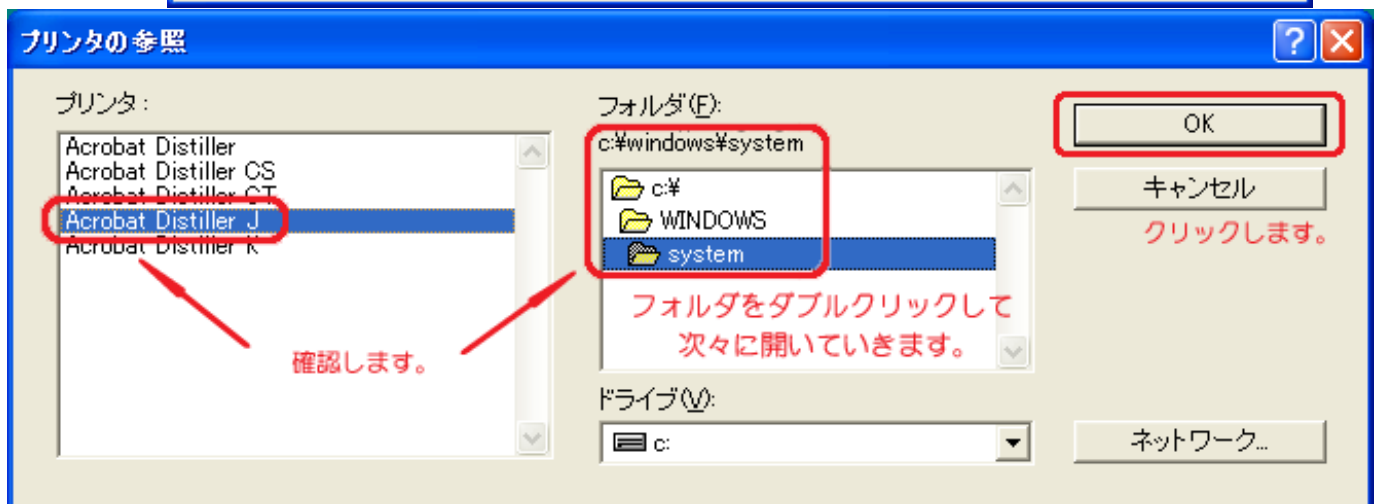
プリンタの参照

プリンタ:
Acrobat Distiller
Acrobat Distiller CS
Acrobat Distiller CT
Acrobat Distiller J
Acrobat Distiller K

確認します。

フォルダ(F):
c:¥windows¥system
c:¥
WINDOWS
system

フォルダをダブルクリックして次々に開いていきます。

ドライブ(V):
c:

OK
キャンセル
クリックします。
ネットワーク...